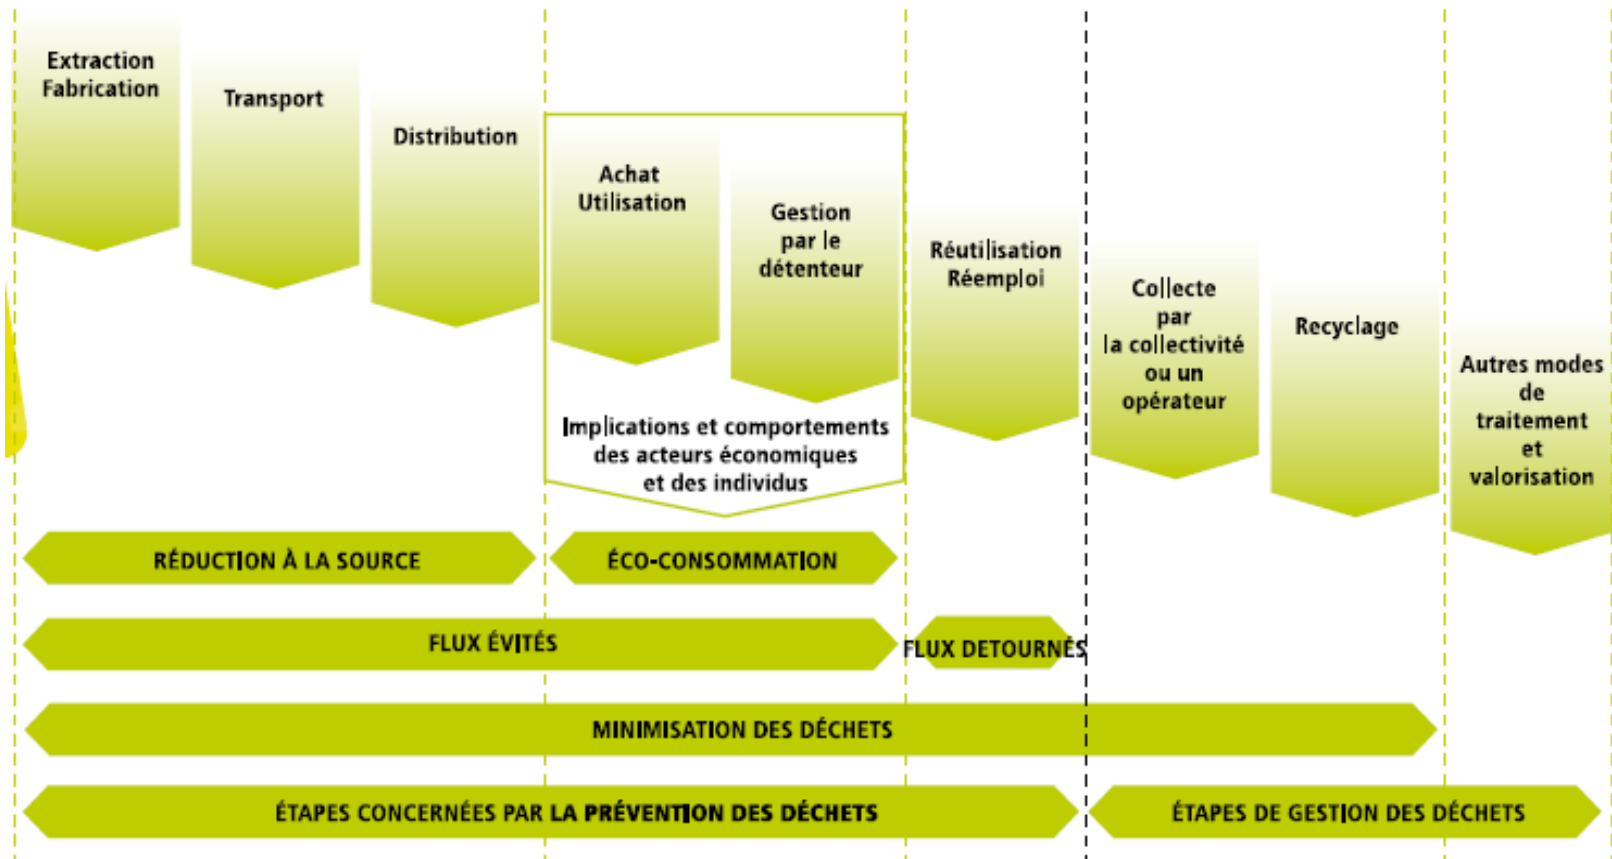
Extraction
Fabrication

Transport

Distribution

Achat
Utilisation

Gestion
par le
détenteur

Implications et comportements des acteurs économiques et des individus

Réutilisation
Réemploi

Collecte
par
la collectivité
ou un
opérateur

Recyclage

Autres modes
de
traitement
et
valorisation

RÉDUCTION À LA SOURCE

ÉCO-CONSOMMATION

FLUX ÉVITÉS

FLUX DETOURNÉS

MINIMISATION DES DÉCHETS

ÉTAPES CONCERNÉES PAR LA PRÉVENTION DES DÉCHETS

ÉTAPES DE GESTION DES DÉCHETS